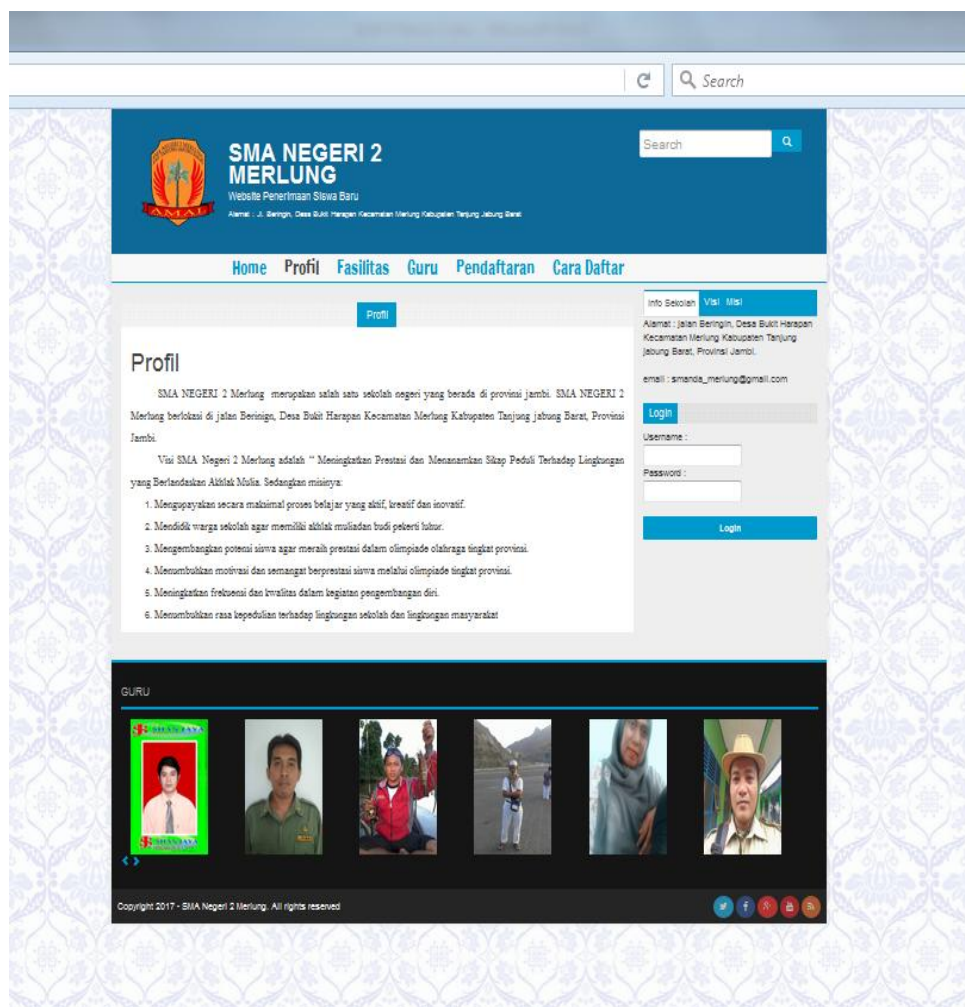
Search

AMAL

SMA NEGERI 2 MERLUNG
Website Penerimaan Siswa Baru
Alamat : Jl. Beringin, Desa Bukit Harapan Kecamatan Merlung Kabupaten Tanjung Jabung Barat

Search

Home Profil Fasilitas Guru Pendaftaran Cara Daftar

Profil

Profil

SMA NEGERI 2 Merlung merupakan salah satu sekolah negeri yang berada di provinsi jambi. SMA NEGERI 2 Merlung berlokasi di jalan Beringin, Desa Bukit Harapan Kecamatan Merlung Kabupaten Tanjung jabung Barat, Provinsi Jambi.

Visi SMA Negeri 2 Merlung adalah " Meningkatkan Prestasi dan Menanamkan Sikap Peduli Terhadap Lingkungan yang Berlandaskan Akhlak Mulia. Sedangkan misinya:

1. Mengupayakan secara maksimal proses belajar yang aktif, kreatif dan inovatif.
2. Mendidik warga sekolah agar memiliki akhlak muliadan budi pekerti luhur.
3. Mengembangkan potensi siswa agar meraih prestasi dalam olimpiade olahraga tingkat provinsi.
4. Menumbuhkan motivasi dan semangat berprestasi siswa melalui olimpiade tingkat provinsi.
5. Meningkatkan frekuensi dan kwalitas dalam kegiatan pengembangan diri.
6. Menumbuhkan rasa kepedulian terhadap lingkungan sekolah dan lingkungan masyarakat

Info Sekolah Visi Misi

Alamat : jalan Beringin, Desa Bukit Harapan Kecamatan Merlung Kabupaten Tanjung Jabung Barat, Provinsi Jambi.

email : smanda_merlung@gmail.com

Login

Username :

Password :

Login

GURU

Copyright 2017 - SMA Negeri 2 Merlung. All rights reserved